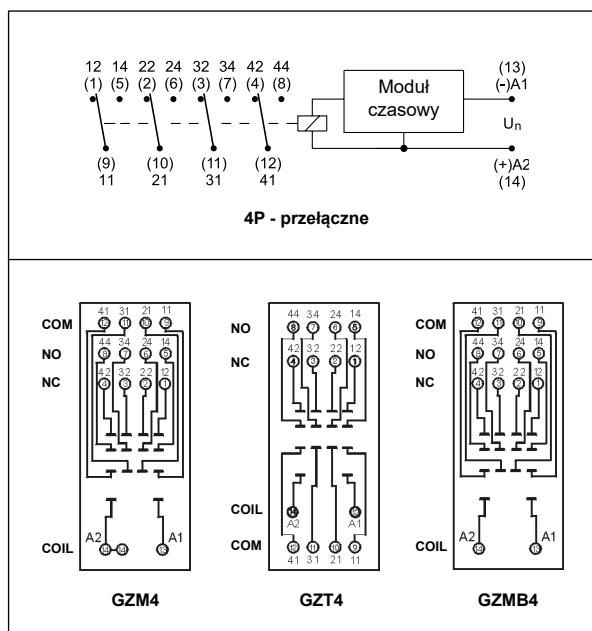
12 14 22 24 32 34 42 44
(1) (5) (2) (6) (3) (7) (4) (8)

(9) (10) (11) (12)
11 21 31 41

Moduł czasowy

(13)
(-)A1

$U_n$

(+)A2
(14)

4P - przełączne

COM
NO
NC

41 31 21 11
12 11 10 9
44 34 24 14
8 7 6 5
42 32 22 12
4 3 2 1

A2 A1
14 13 13

COIL

GZM4

NO
NC

44 34 24 14
8 7 6 5
42 32 22 12
4 3 2 1

COIL
A2 A1
14 13

COM
12 11 10 9
41 31 21 11

GZT4

COM
NO
NC

41 31 21 11
12 11 10 9
44 34 24 14
8 7 6 5
42 32 22 12
4 3 2 1

A2 A1
14 13

COIL

GZMB4